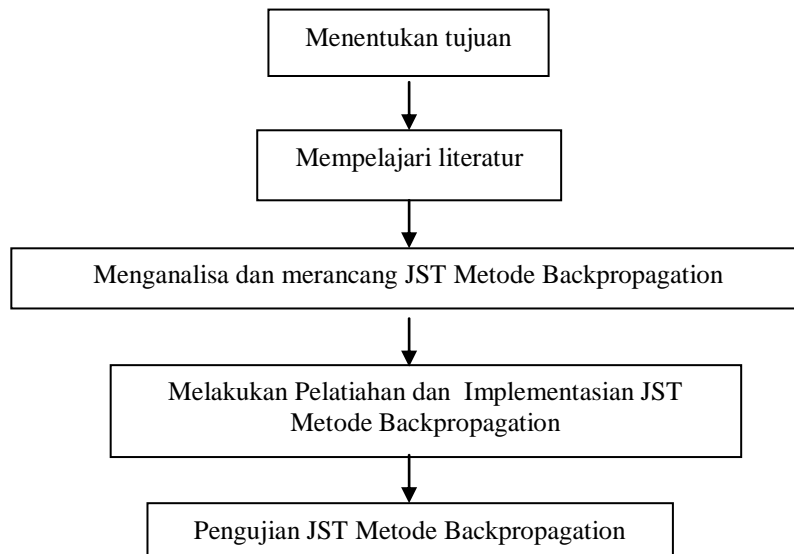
Menentukan tujuan

Mempelajari literatur

Menganalisa dan merancang JST Metode Backpropagation

Melakukan Pelatiahan dan Implementasian JST Metode Backpropagation

Pengujian JST Metode Backpropagation